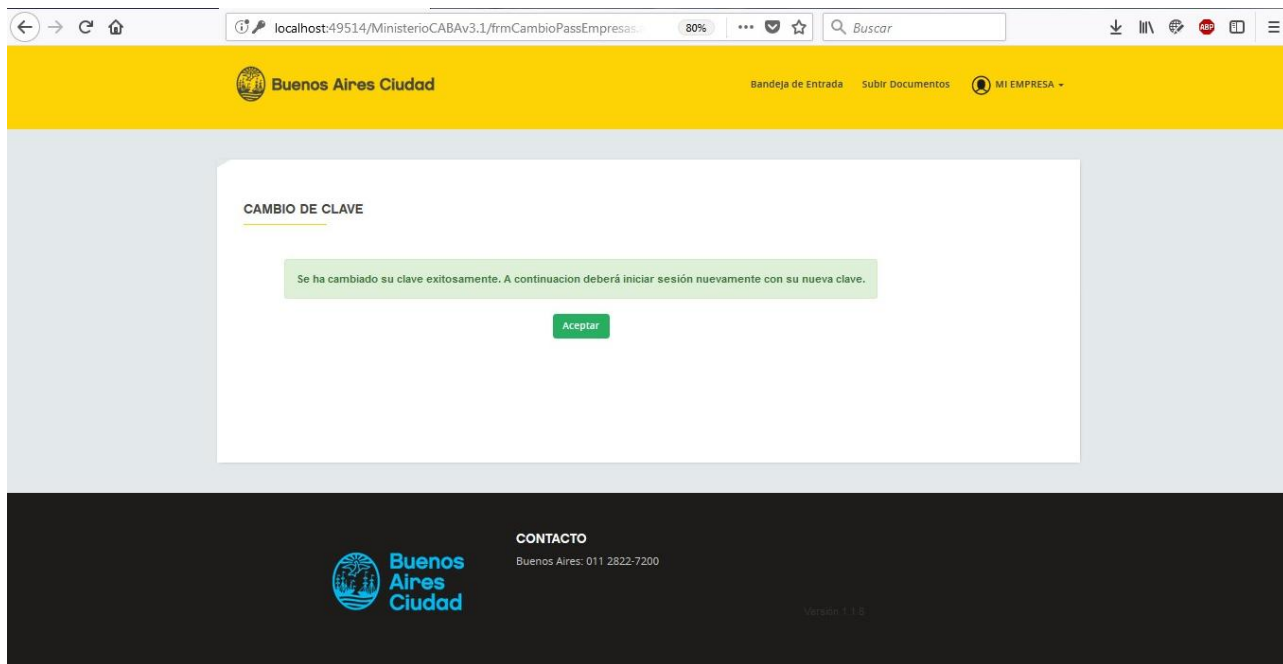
localhost:49514/MinisterioCABAv3.1/frmCambioPassEmpresas.

80%

Buscar

ABP

Buenos Aires Ciudad

Bandeja de Entrada Subir Documentos MI EMPRESA

CAMBIO DE CLAVE

Se ha cambiado su clave exitosamente. A continuacion deberá iniciar sesión nuevamente con su nueva clave.

Aceptar

Buenos Aires Ciudad

CONTACTO

Buenos Aires: 011 2822-7200

Versión 1.1.5